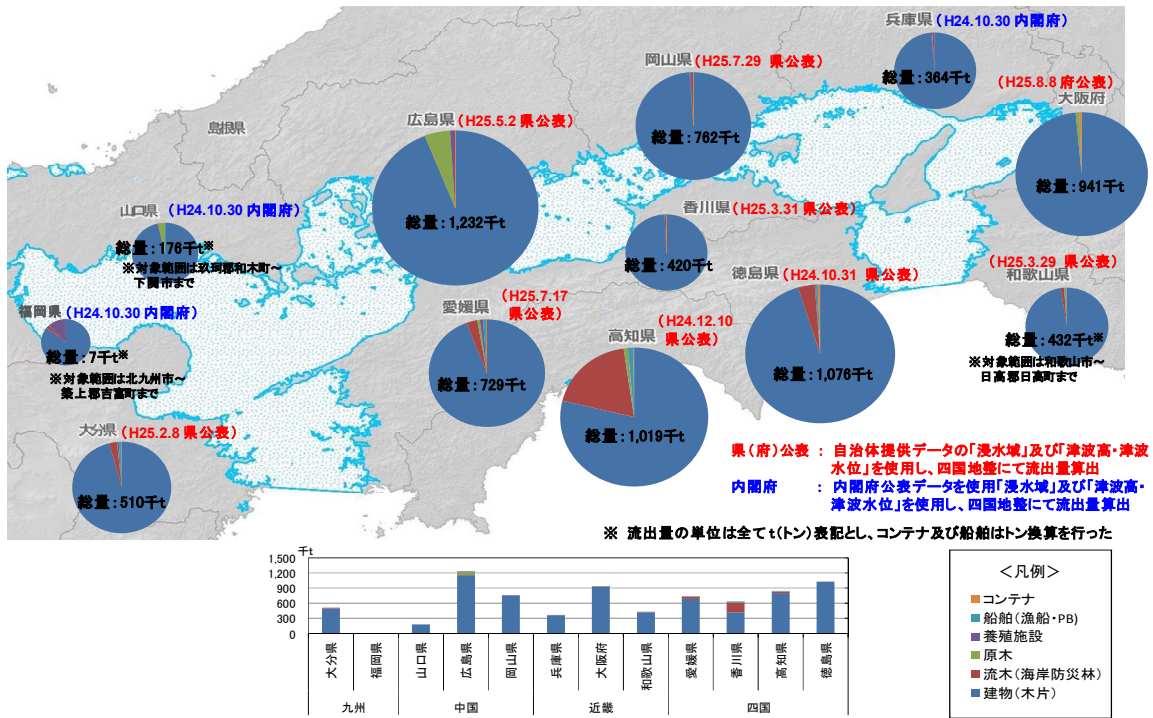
兵庫県（H24.10.30 内閣府）
総量：364千t

岡山県（H25.7.29 県公表）
総量：762千t

（H25.8.8 府公表）
大阪府
総量：941千t

島根県

広島県（H25.5.2 県公表）
総量：1,232千t

山口県（H24.10.30 内閣府）
総量：176千t※
※対象範囲は玖珂郡和木町～下関市まで

香川県（H25.3.31 県公表）
総量：420千t

（H25.3.29 県公表）
和歌山県
総量：432千t※
※対象範囲は和歌山市～日高郡日高町まで

福岡県（H24.10.30 内閣府）
総量：7千t※
※対象範囲は北九州市～築上郡吉富町まで

愛媛県（H25.7.17 県公表）
総量：729千t

高知県（H24.12.10 県公表）
総量：1,019千t

徳島県（H24.10.31 県公表）
総量：1,076千t

大分県（H25.2.8 県公表）
総量：510千t

県（府）公表 ： 自治体提供データの「浸水域」及び「津波高・津波水位」を使用し、四国地整にて流出量算出
内閣府 ： 内閣府公表データを使用「浸水域」及び「津波高・津波水位」を使用し、四国地整にて流出量算出

※ 流出量の単位は全てt（トン）表記とし、コンテナ及び船舶はトン換算を行った

千t
1,500
1,200
900
600
300
0

大分県 福岡県 山口県 広島県 岡山県 兵庫県 大阪府 和歌山県 愛媛県 香川県 高知県 徳島県
九州 中国 近畿 四国

＜凡例＞
コンテナ
船舶（漁船・PB）
養殖施設
原木
流木（海岸防災林）
建物（木片）